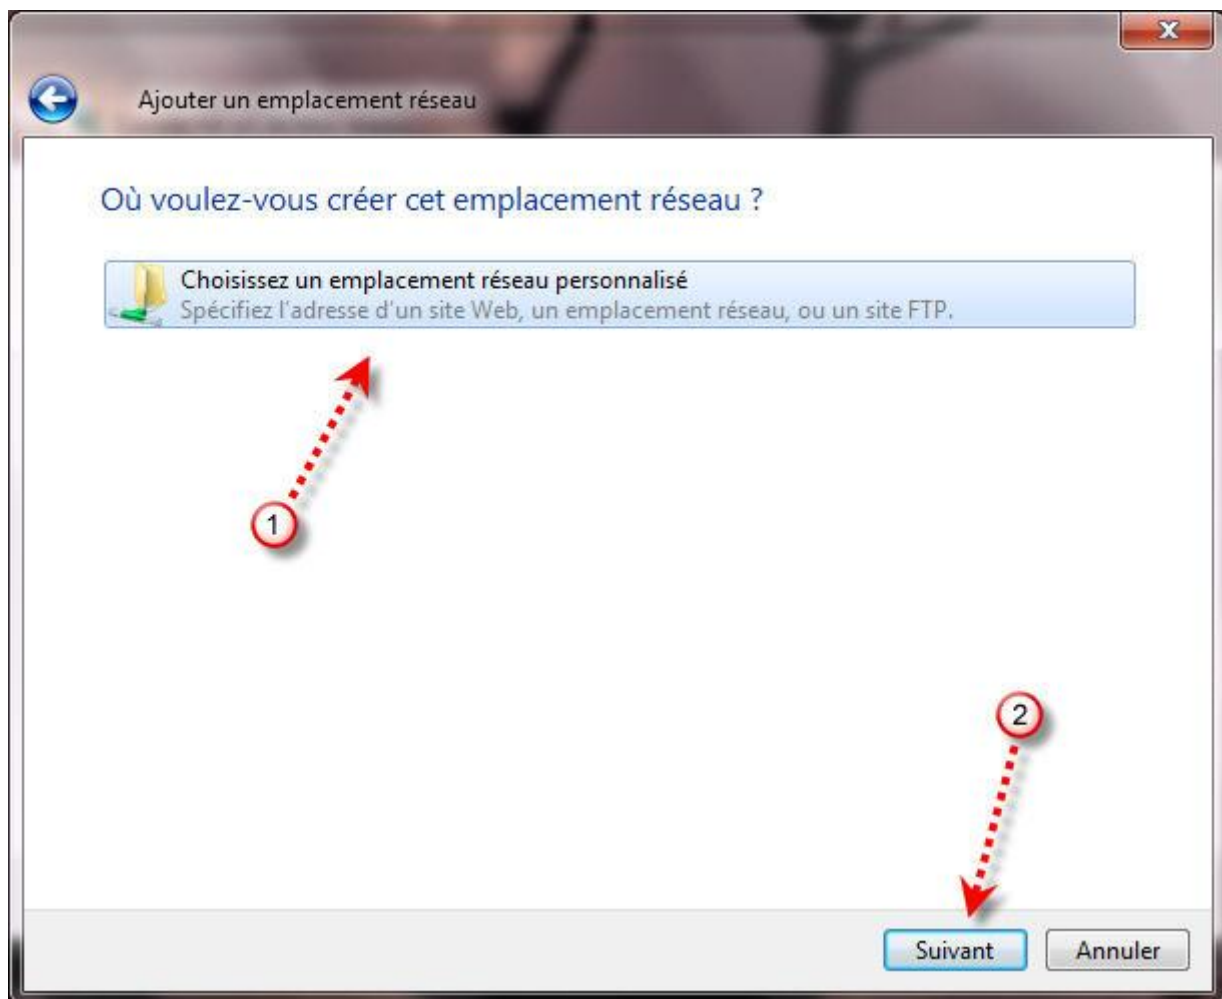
Ajouter un emplacement réseau

Où voulez-vous créer cet emplacement réseau ?

Choisissez un emplacement réseau personnalisé
Spécifiez l'adresse d'un site Web, un emplacement réseau, ou un site FTP.

1

2

Suivant Annuler